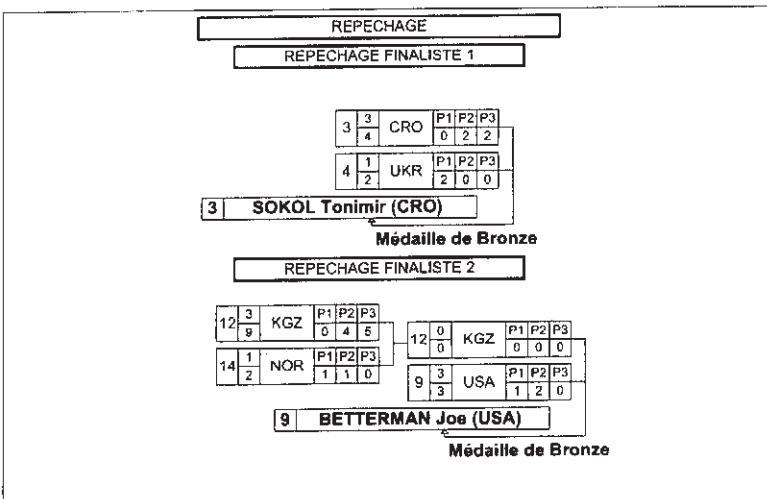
REPECHAGE

REPECHAGE FINALISTE 1

| 3 | $\frac{3}{4}$ | CRO | P1 | P2 | P3 |
|---|---|---|---|---|---|
| | | | 0 | 2 | 2 |

| 4 | $\frac{1}{2}$ | UKR | P1 | P2 | P3 |
|---|---|---|---|---|---|
| | | | 2 | 0 | 0 |

3 SOKOL Tonimir (CRO)

Médaille de Bronze

REPECHAGE FINALISTE 2

| 12 | $\frac{3}{9}$ | KGZ | P1 | P2 | P3 |
|---|---|---|---|---|---|
| | | | 0 | 4 | 5 |

| 14 | $\frac{1}{2}$ | NOR | P1 | P2 | P3 |
|---|---|---|---|---|---|
| | | | 1 | 1 | 0 |

| 12 | $\frac{0}{0}$ | KGZ | P1 | P2 | P3 |
|---|---|---|---|---|---|
| | | | 0 | 0 | 0 |

| 9 | $\frac{3}{3}$ | USA | P1 | P2 | P3 |
|---|---|---|---|---|---|
| | | | 1 | 2 | 0 |

9 BETTERMAN Joe (USA)

Médaille de Bronze